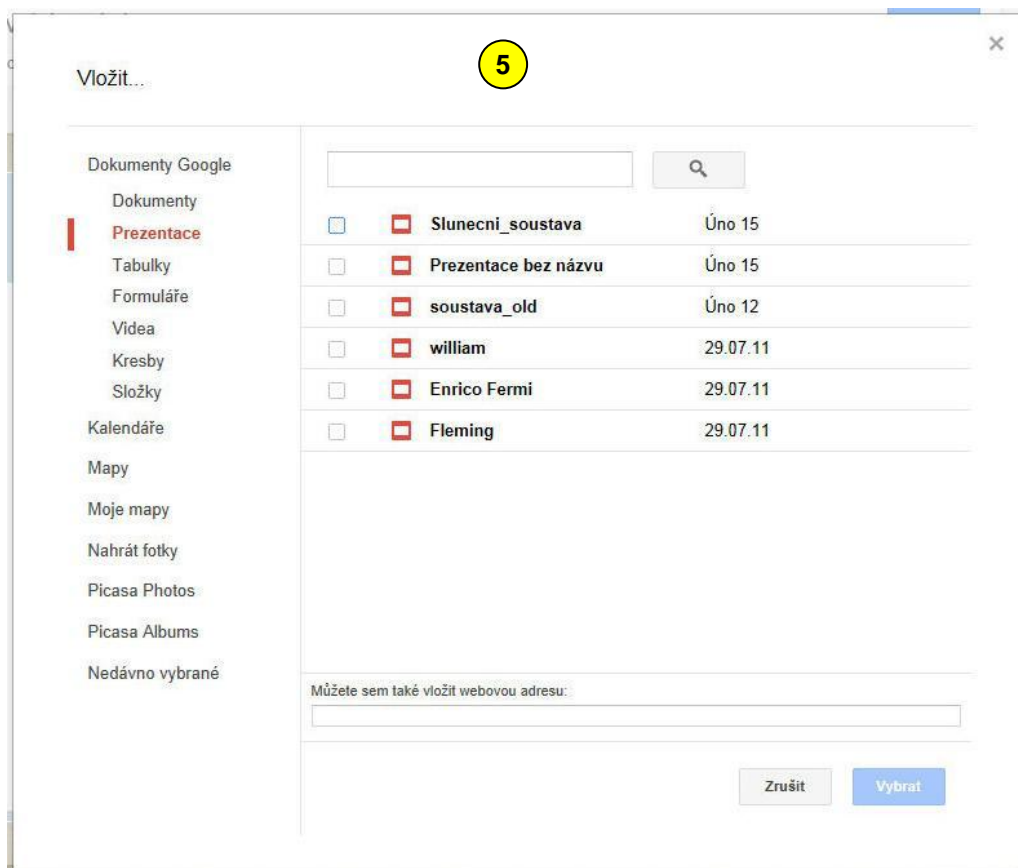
5

Vložit...

×

Dokumenty Google
Dokumenty
Prezentace
Tabulky
Formuláře
Videa
Kresby
Složky
Kalendáře
Mapy
Moje mapy
Nahrát fotky
Picasa Photos
Picasa Albums
Nedávno vybrané

| | | |
|---|---|---|
| Slunecni_soustava | Úno 15 |
| Prezentace bez názvu | Úno 15 |
| soustava_old | Úno 12 |
| william | 29.07.11 |
| Enrico Fermi | 29.07.11 |
| Fleming | 29.07.11 |

Můžete sem také vložit webovou adresu:

Zrušit
Vybrat